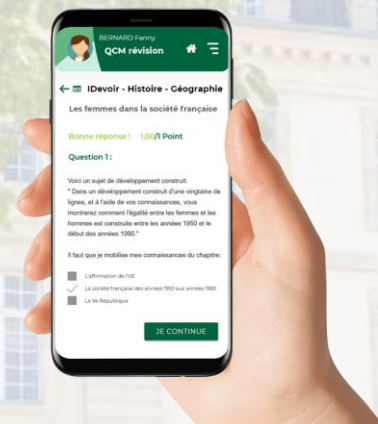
BERNARD Fanny
QCM révision

IDevoir - Histoire - Géographie

Les femmes dans la société française

Bonne réponse ! 1,00/1 Point

Question 1 :

Voici un sujet de développement construit:
" Dans un développement construit d'une vingtaine de lignes, et à l'aide de vos connaissances, vous montrerez comment l'égalité entre les femmes et les hommes est construite entre les années 1950 et le début des années 1990."

Il faut que je mobilise mes connaissances du chapitre:

L'affirmation de l'UE

La société française des années 1950 aux années 1980

La Ve République

JE CONTINUE